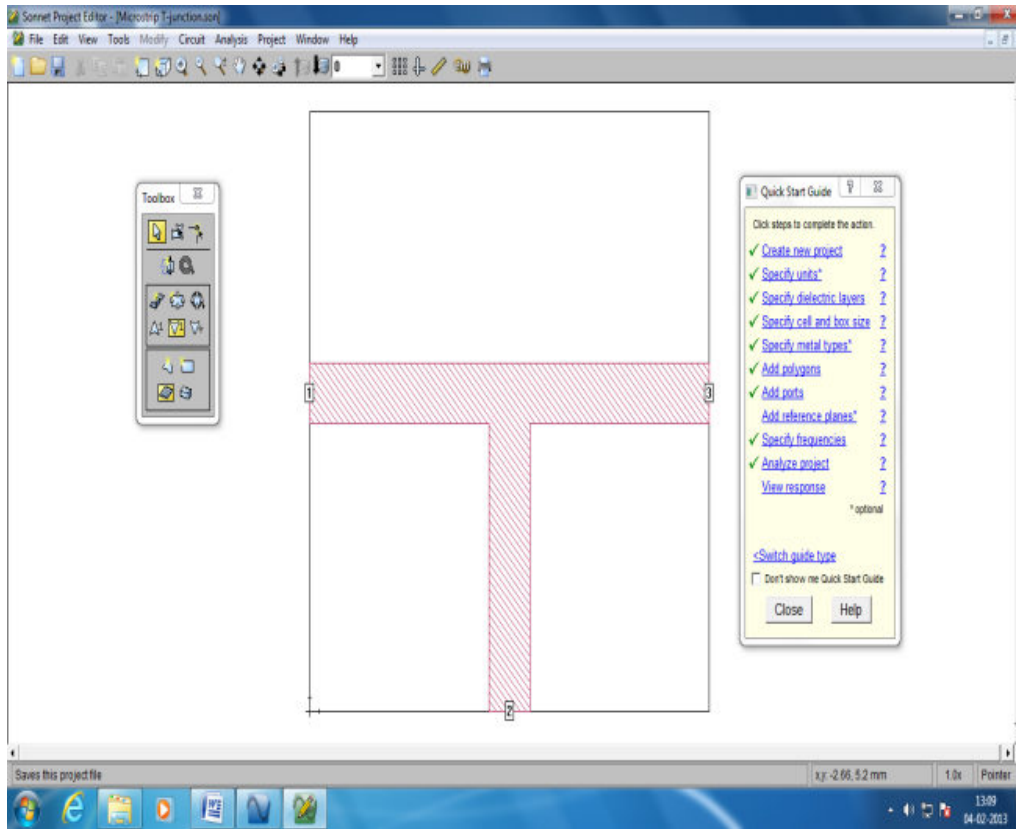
Sonnet Project Editor - [Microstrip T-junction.son]

File Edit View Tools Modify Circuit Analysis Project Window Help

0

Toolbox

1

3

2

Quick Start Guide

Click steps to complete the action.

✓ Create new project ?
✓ Specify units* ?
✓ Specify dielectric layers ?
✓ Specify cell and box size ?
✓ Specify metal types* ?
✓ Add polygons ?
✓ Add ports ?
Add reference planes* ?
✓ Specify frequencies ?
✓ Analyze project ?
View response ?

* optional

<Switch guide type

Don't show me Quick Start Guide

Close Help

Saves this project file

x,y: -2.66, 5.2 mm

1.0x

Pointer

13:09
04-02-2013